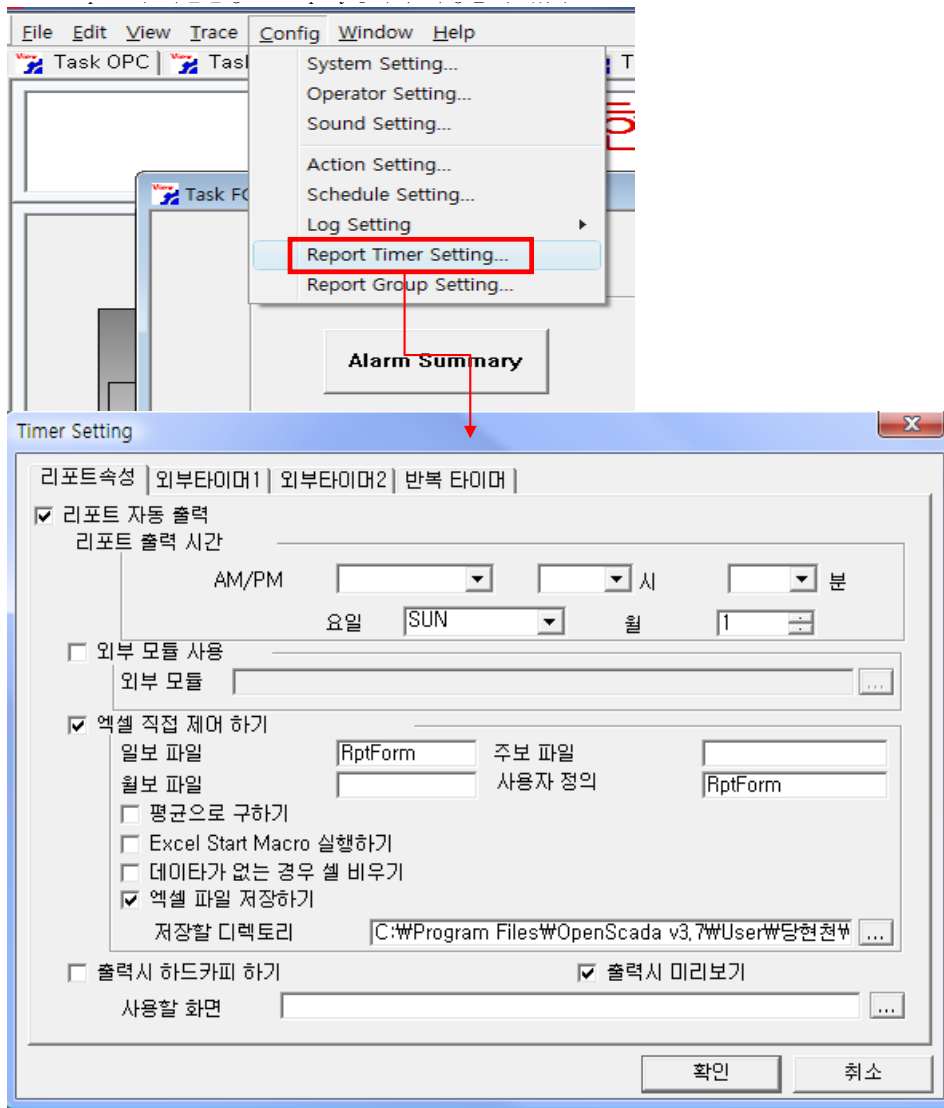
File Edit View Trace Config Window Help
Task OPC Tas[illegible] T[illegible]
System Setting...
Operator Setting...
Sound Setting...
Action Setting...
Schedule Setting...
Log Setting
Report Timer Setting...
Report Group Setting...
Task F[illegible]
Alarm Summary

Timer Setting
X
리포트속성 | 외부타이머1 | 외부타이머2 | 반복 타이머
☑ 리포트 자동 출력
리포트 출력 시간
AM/PM 시 분
요일 SUN 월 1
☐ 외부 모듈 사용
외부 모듈 ...
☑ 엑셀 직접 제어 하기
일보 파일 RptForm 주보 파일
월보 파일 사용자 정의 RptForm
☐ 평균으로 구하기
☐ Excel Start Macro 실행하기
☐ 데이타가 없는 경우 셀 비우기
☑ 엑셀 파일 저장하기
저장할 디렉토리 C:₩Program Files₩OpenScada v3.7₩User₩당현천₩ ...
☐ 출력시 하드카피 하기 ☑ 출력시 미리보기
사용할 화면 ...
확인 취소